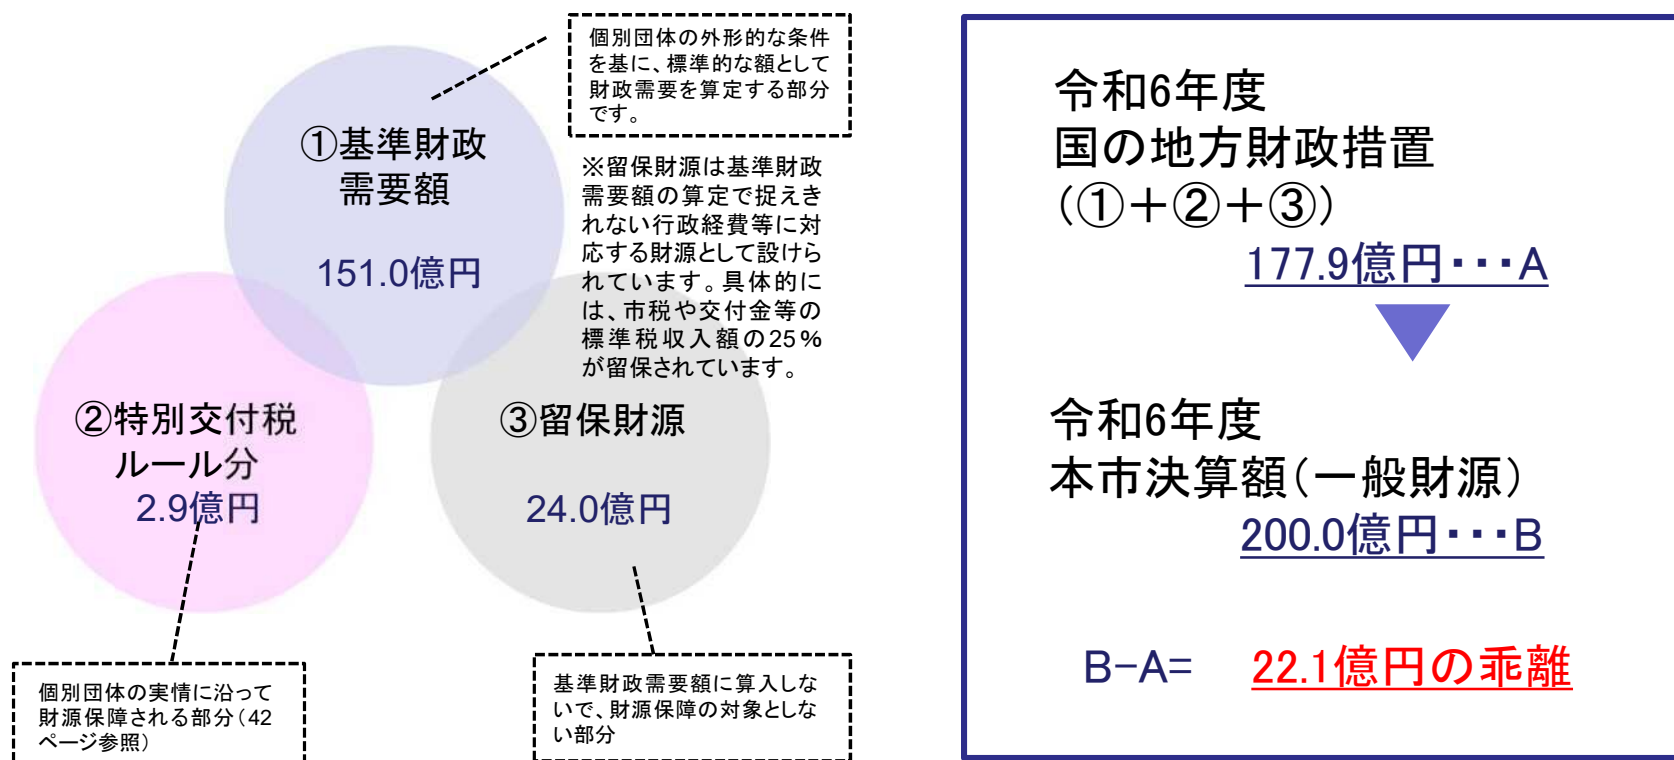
個別団体の外形的な条件を基に、標準的な額として財政需要を算定する部分です。

①基準財政需要額

151.0億円

※留保財源は基準財政需要額の算定で捉えきれない行政経費等に対応する財源として設けられています。具体的には、市税や交付金等の標準税収入額の25％が留保されています。

②特別交付税ルール分
2.9億円

③留保財源

24.0億円

個別団体の実情に沿って財源保障される部分（42ページ参照）

基準財政需要額に算入しないで、財源保障の対象としない部分

令和6年度
国の地方財政措置
（①＋②＋③）
177.9億円・・・A

令和6年度
本市決算額（一般財源）
200.0億円・・・B

B−A=　22.1億円の乖離